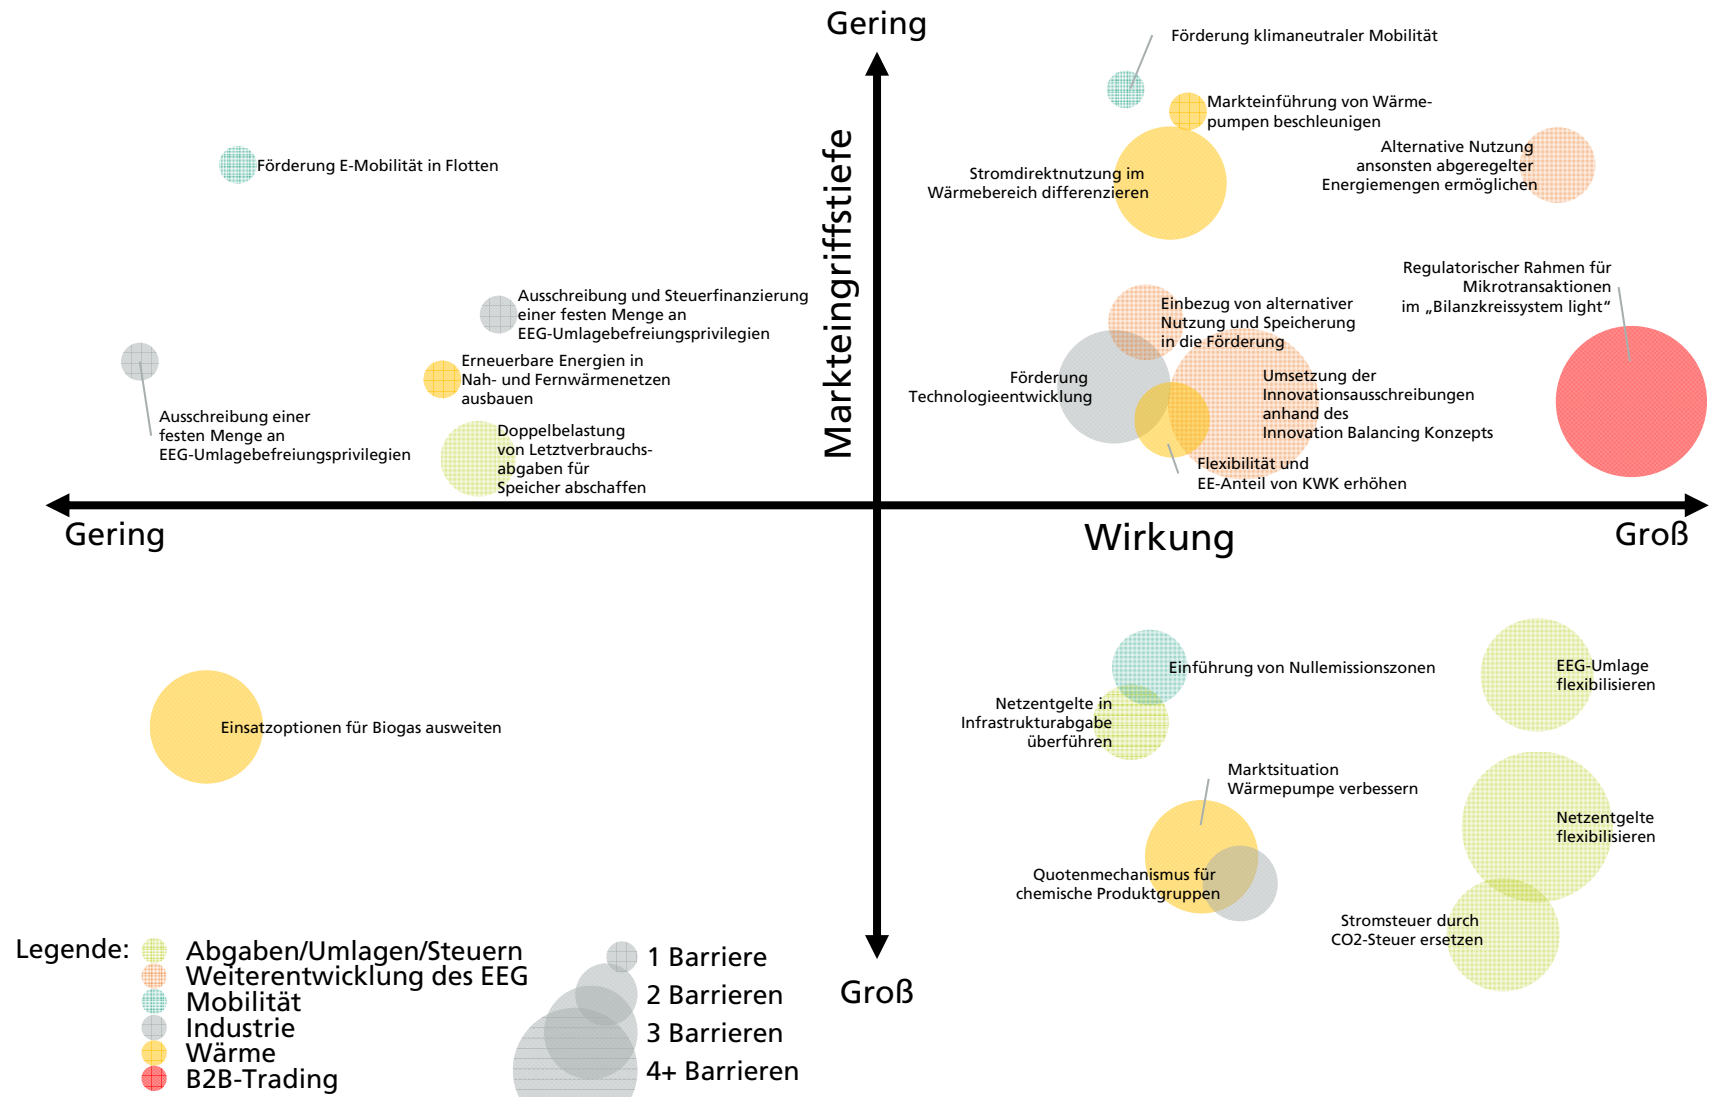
Gering

Markteingriffstiefe

Förderung klimaneutraler Mobilität

Markteinführung von Wärmepumpen beschleunigen

Alternative Nutzung ansonsten abgeregelter Energiemengen ermöglichen

Stromdirektnutzung im Wärmebereich differenzieren

Förderung E-Mobilität in Flotten

Regulatorischer Rahmen für Mikrotransaktionen im „Bilanzkreissystem light"

Ausschreibung und Steuerfinanzierung einer festen Menge an EEG-Umlagebefreiungsprivilegien

Einbezug von alternativer Nutzung und Speicherung in die Förderung

Erneuerbare Energien in Nah- und Fernwärmenetzen ausbauen

Förderung Technologieentwicklung

Umsetzung der Innovationsausschreibungen anhand des Innovation Balancing Konzepts

Ausschreibung einer festen Menge an EEG-Umlagebefreiungsprivilegien

Doppelbelastung von Letztverbrauchsabgaben für Speicher abschaffen

Flexibilität und EE-Anteil von KWK erhöhen

Gering

Wirkung

Groß

Einführung von Nullemissionszonen

EEG-Umlage flexibilisieren

Netzentgelte in Infrastrukturabgabe überführen

Einsatzoptionen für Biogas ausweiten

Marktsituation Wärmepumpe verbessern

Netzentgelte flexibilisieren

Quotenmechanismus für chemische Produktgruppen

Stromsteuer durch CO2-Steuer ersetzen

Legende: Abgaben/Umlagen/Steuern
Weiterentwicklung des EEG
Mobilität
Industrie
Wärme
B2B-Trading

1 Barriere
2 Barrieren
3 Barrieren
4+ Barrieren

Groß